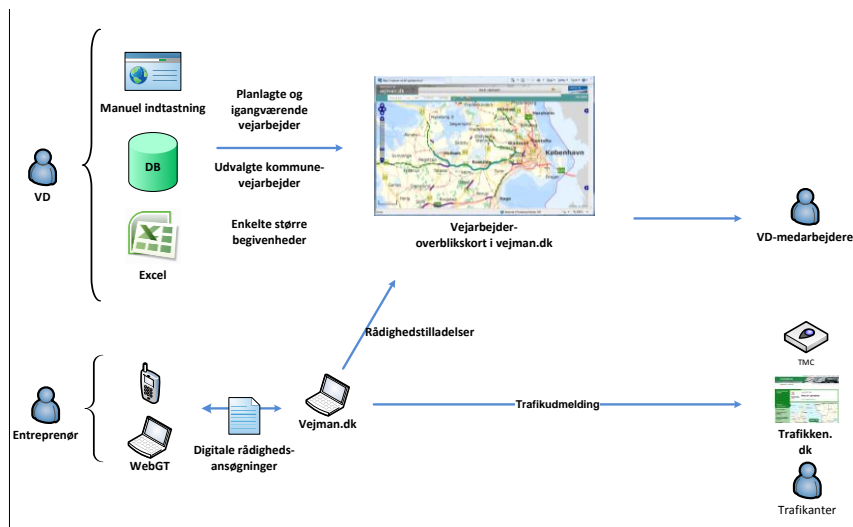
VD

Manuel indtastning

DB

Excel

Planlagte og igangværende vejarbejder

Udvalgte kommune-vejarbejder

Enkelte større begivenheder

København

Vejarbejder-overblikskort i vejman.dk

VD-medarbejdere

Rådighedstilladelser

Entreprenør

WebGT

Digitale rådigheds-ansøgninger

Vejman.dk

Trafikudmelding

TMC

Trafikken.dk

Trafikanter